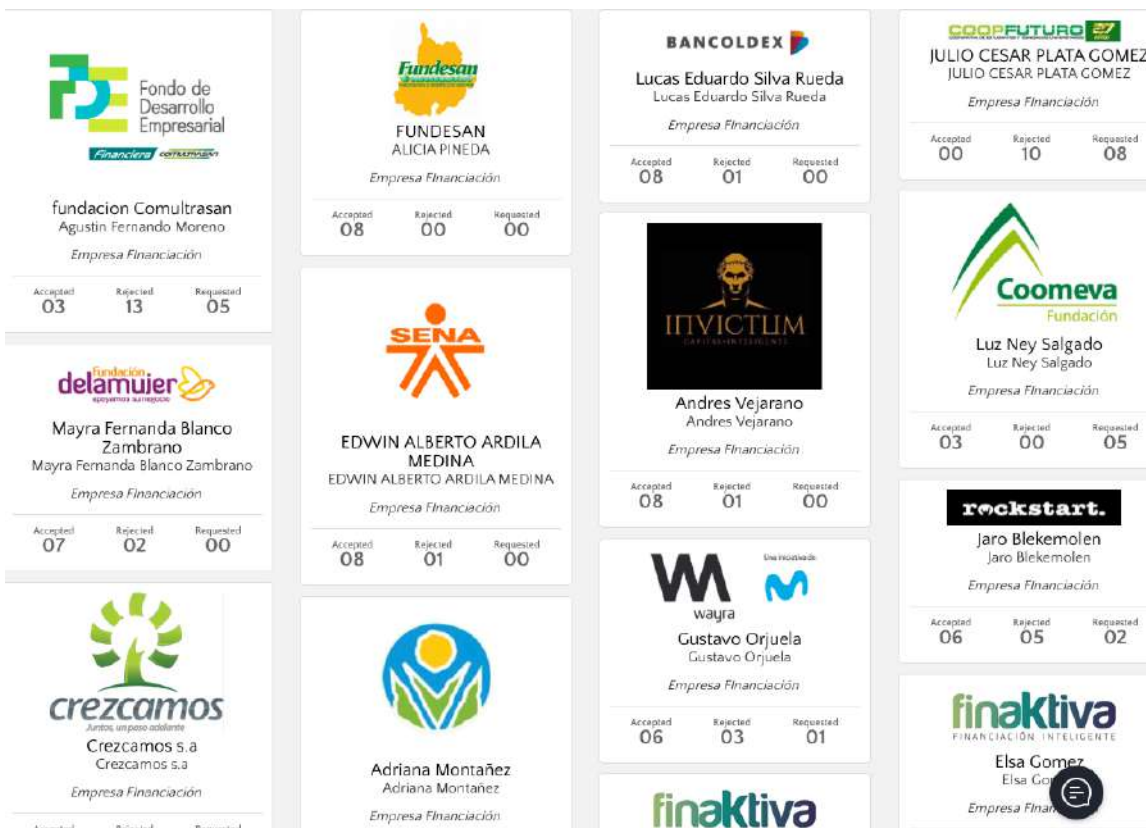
Fondo de Desarrollo Empresarial
Financiera Comultrasan

fundacion Comultrasan
Agustin Fernando Moreno
Empresa Financiación
Accepted 03 Rejected 13 Requested 05

Fundación delamujer
apoyamos su negocio

Mayra Fernanda Blanco Zambrano
Mayra Fernanda Blanco Zambrano
Empresa Financiación
Accepted 07 Rejected 02 Requested 00

crezcamos
Juntos, un paso adelante

Crezcamos s.a
Crezcamos s.a
Empresa Financiación

Fundesan

FUNDESAN
ALICIA PINEDA
Empresa Financiación
Accepted 08 Rejected 00 Requested 00

SENA

EDWIN ALBERTO ARDILA MEDINA
EDWIN ALBERTO ARDILA MEDINA
Empresa Financiación
Accepted 08 Rejected 01 Requested 00

Adriana Montañez
Adriana Montañez
Empresa Financiación

BANCOLDEX

Lucas Eduardo Silva Rueda
Lucas Eduardo Silva Rueda
Empresa Financiación
Accepted 08 Rejected 01 Requested 00

INVICTUM
CAPITAL INTELIGENTE

Andres Vejarano
Andres Vejarano
Empresa Financiación
Accepted 08 Rejected 01 Requested 00

wayra
Una iniciativa de

Gustavo Orjuela
Gustavo Orjuela
Empresa Financiación
Accepted 06 Rejected 03 Requested 01

finaktiva

COOPFUTURO

JULIO CESAR PLATA GOMEZ
JULIO CESAR PLATA GOMEZ
Empresa Financiación
Accepted 00 Rejected 10 Requested 08

Coomeva
Fundación

Luz Ney Salgado
Luz Ney Salgado
Empresa Financiación
Accepted 03 Rejected 00 Requested 05

rockstart.

Jaro Blekemolen
Jaro Blekemolen
Empresa Financiación
Accepted 06 Rejected 05 Requested 02

finaktiva
FINANCIACIÓN INTELIGENTE

Elsa Gomez
Elsa Go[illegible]
Empresa Finan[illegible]